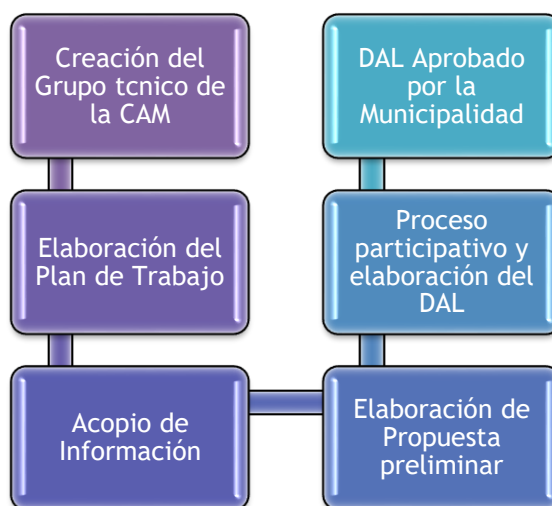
Creación del Grupo tcnico de la CAM

Elaboración del Plan de Trabajo

Acopio de Información

DAL Aprobado por la Municipalidad

Proceso participativo y elaboración del DAL

Elaboración de Propuesta preliminar